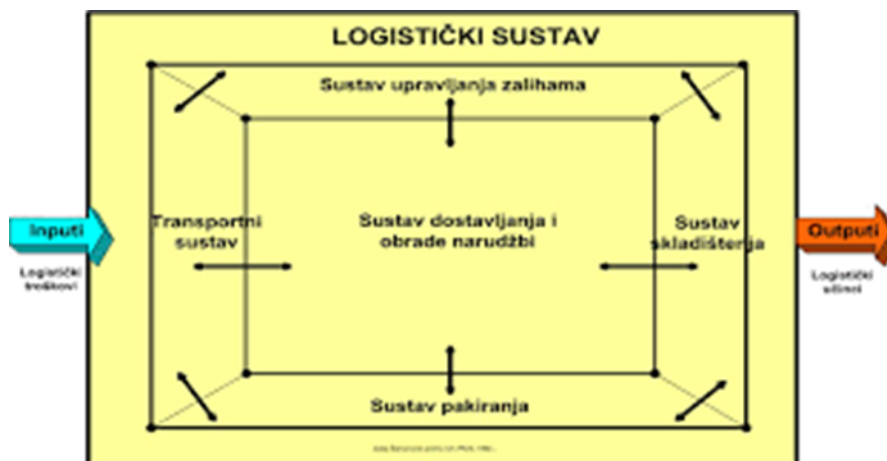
LOGISTIČKI SUSTAV

Sustav upravljanja zalihama

Inputi

Logistički troškovi

Transportni sustav

Sustav dostavljanja i obrade narudžbi

Sustav skladištenja

Outputi

Logistički učinci

Sustav pakiranja

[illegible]